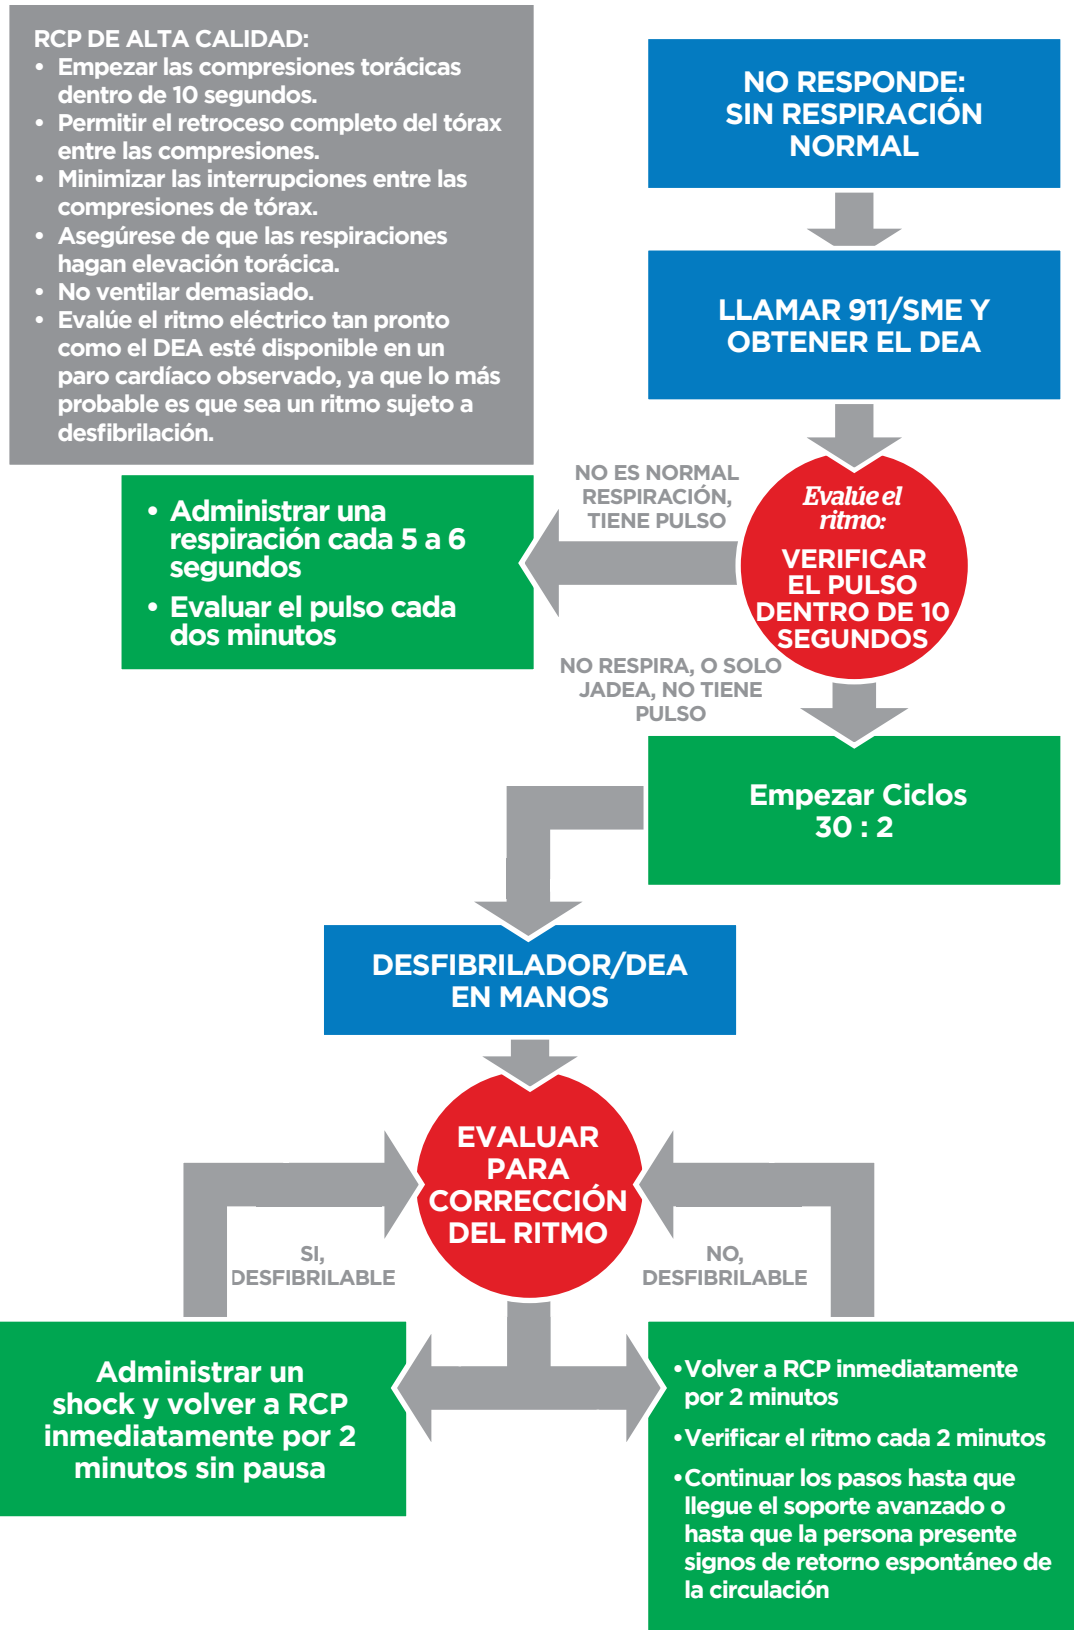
RCP DE ALTA CALIDAD:
• Empezar las compresiones torácicas dentro de 10 segundos.
• Permitir el retroceso completo del tórax entre las compresiones.
• Minimizar las interrupciones entre las compresiones de tórax.
• Asegúrese de que las respiraciones hagan elevación torácica.
• No ventilar demasiado.
• Evalúe el ritmo eléctrico tan pronto como el DEA esté disponible en un paro cardíaco observado, ya que lo más probable es que sea un ritmo sujeto a desfibrilación.

NO RESPONDE: SIN RESPIRACIÓN NORMAL

LLAMAR 911/SME Y OBTENER EL DEA

NO ES NORMAL RESPIRACIÓN, TIENE PULSO

• Administrar una respiración cada 5 a 6 segundos
• Evaluar el pulso cada dos minutos

Evalúe el ritmo:
VERIFICAR EL PULSO DENTRO DE 10 SEGUNDOS

NO RESPIRA, O SOLO JADEA, NO TIENE PULSO

Empezar Ciclos 30 : 2

DESFIBRILADOR/DEA EN MANOS

EVALUAR PARA CORRECCIÓN DEL RITMO

SI, DESFIBRILABLE

NO, DESFIBRILABLE

Administrar un shock y volver a RCP inmediatamente por 2 minutos sin pausa

•Volver a RCP inmediatamente por 2 minutos
•Verificar el ritmo cada 2 minutos
•Continuar los pasos hasta que llegue el soporte avanzado o hasta que la persona presente signos de retorno espontáneo de la circulación